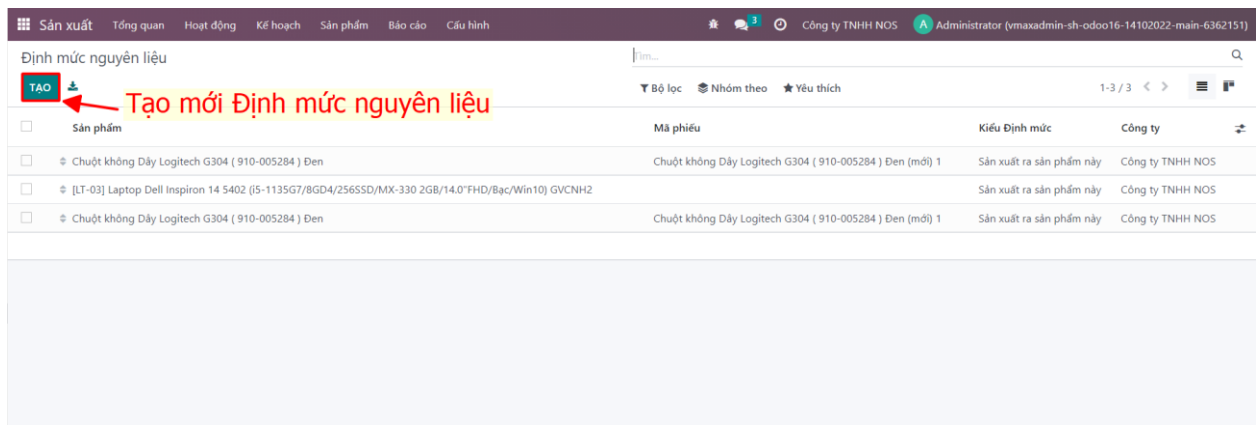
Sản xuất Tổng quan Hoạt động Kế hoạch Sản phẩm Báo cáo Cấu hình
3
Công ty TNHH NOS A Administrator (vmaxadmin-sh-odoo16-14102022-main-6362151)

Định mức nguyên liệu
Tìm...

TẠO
Tạo mới Định mức nguyên liệu
Bộ lọc Nhóm theo Yêu thích
1-3 / 3

| Sản phẩm | Mã phiếu | Kiểu Định mức | Công ty |
|---|---|---|---|
| Chuột không Dây Logitech G304 ( 910-005284 ) Đen | Chuột không Dây Logitech G304 ( 910-005284 ) Đen (mới) 1 | Sản xuất ra sản phẩm này | Công ty TNHH NOS |
| [LT-03] Laptop Dell Inspiron 14 5402 (i5-1135G7/8GD4/256SSD/MX-330 2GB/14.0"FHD/Bạc/Win10) GVCNH2 | | Sản xuất ra sản phẩm này | Công ty TNHH NOS |
| Chuột không Dây Logitech G304 ( 910-005284 ) Đen | Chuột không Dây Logitech G304 ( 910-005284 ) Đen (mới) 1 | Sản xuất ra sản phẩm này | Công ty TNHH NOS |